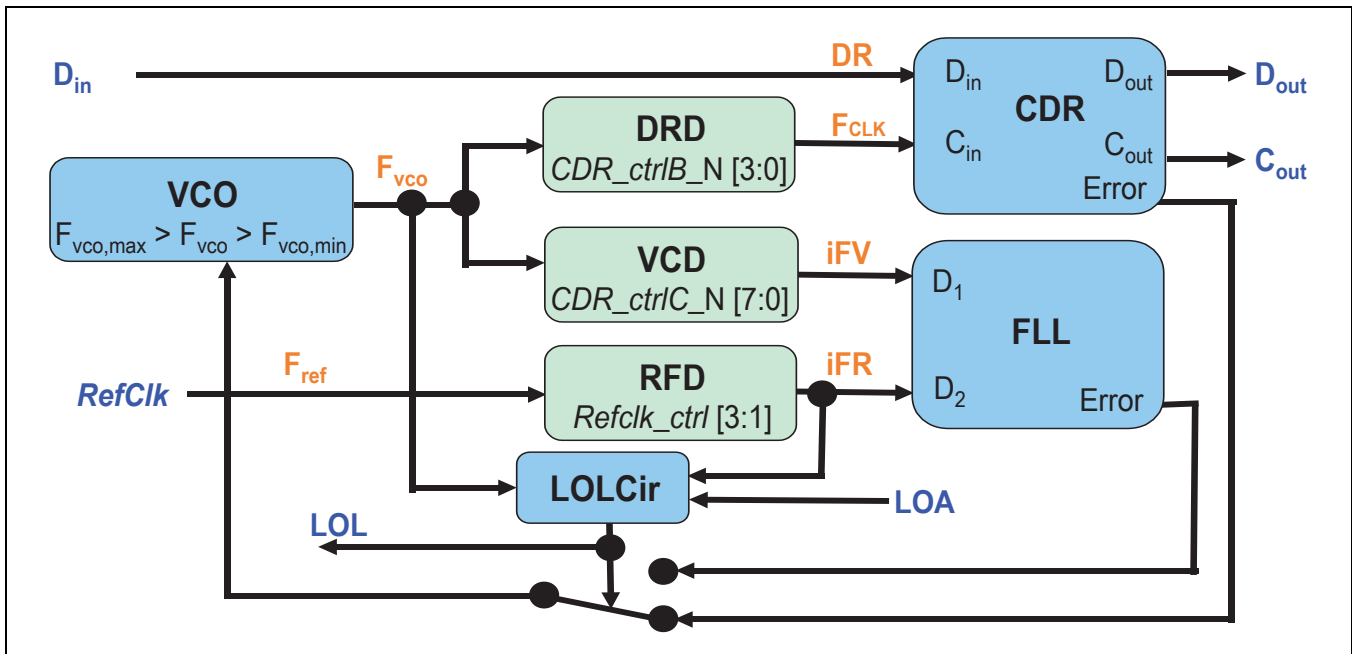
$D_{in}$

DR

$D_{in}$ CDR $D_{out}$

$D_{out}$

DRD

*CDR_ctrlB*_N [3:0]

$F_{CLK}$

$C_{in}$ $C_{out}$

$C_{out}$

Error

VCO

$F_{vco,max} > F_{vco} > F_{vco,min}$

$F_{vco}$

VCD

*CDR_ctrlC*_N [7:0]

iFV

$D_1$

FLL

$F_{ref}$

*RefClk*

RFD

*Refclk_ctrl* [3:1]

iFR

$D_2$

Error

LOLCir

LOA

LOL